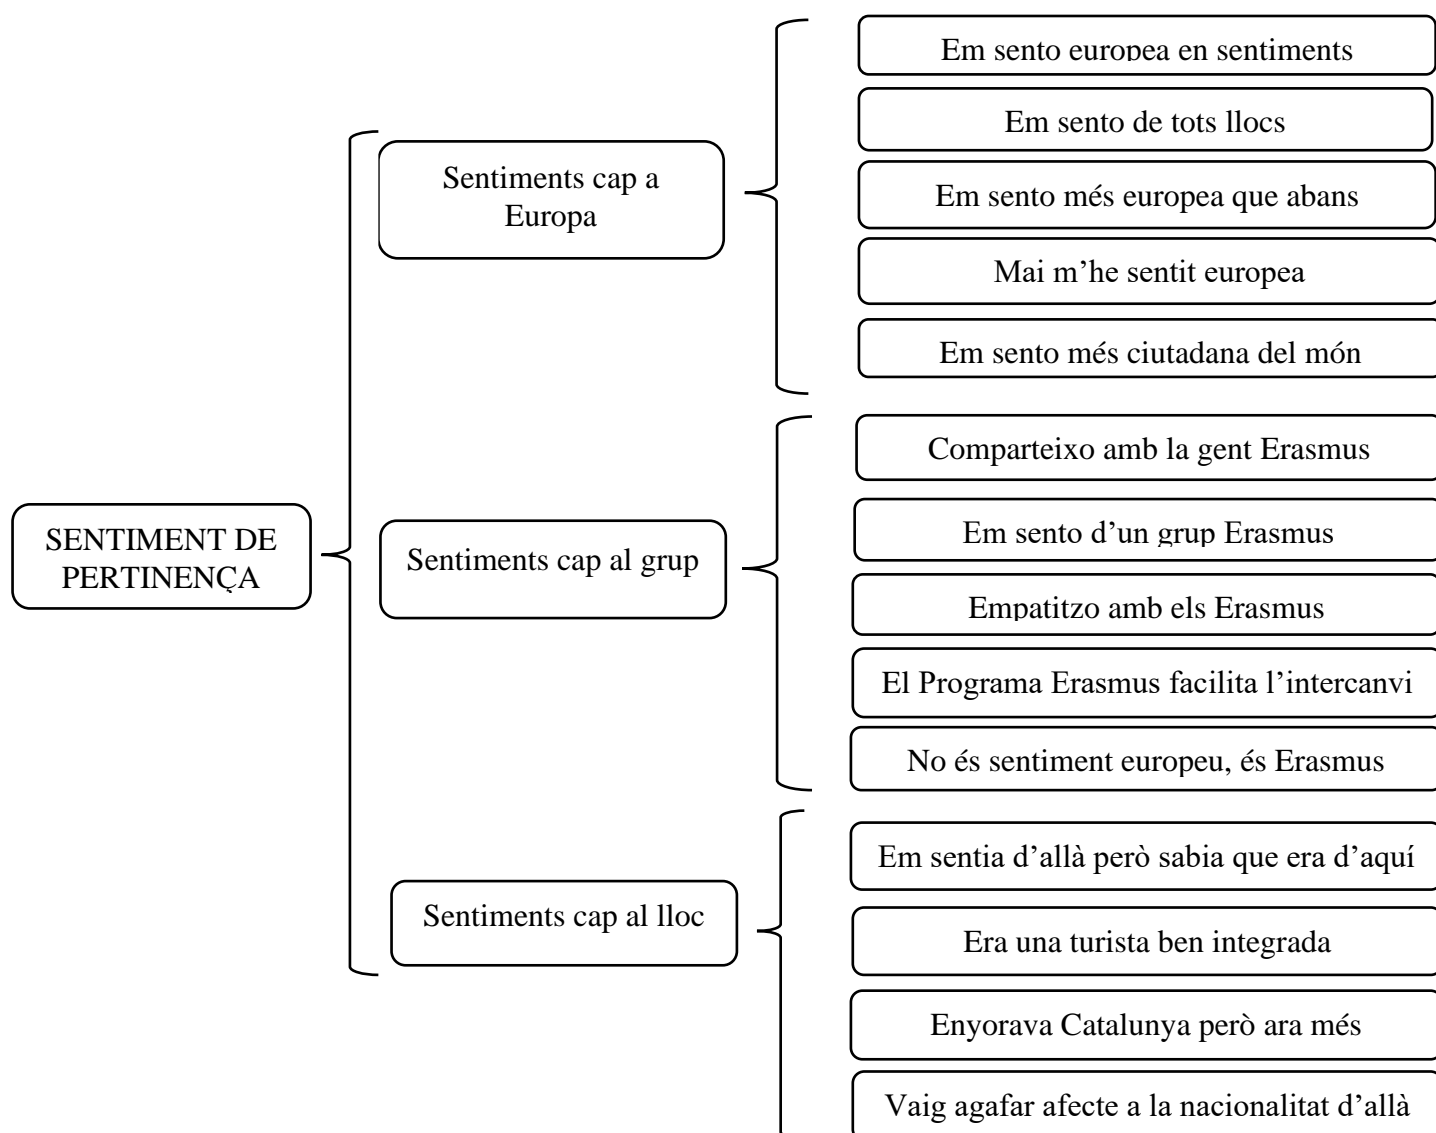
SENTIMENT DE PERTINENÇA

Sentiments cap a Europa

Em sento europea en sentiments

Em sento de tots llocs

Em sento més europea que abans

Mai m'he sentit europea

Em sento més ciutadana del món

Sentiments cap al grup

Comparteixo amb la gent Erasmus

Em sento d'un grup Erasmus

Empatitzo amb els Erasmus

El Programa Erasmus facilita l'intercanvi

No és sentiment europeu, és Erasmus

Sentiments cap al lloc

Em sentia d'allà però sabia que era d'aquí

Era una turista ben integrada

Enyorava Catalunya però ara més

Vaig agafar afecte a la nacionalitat d'allà